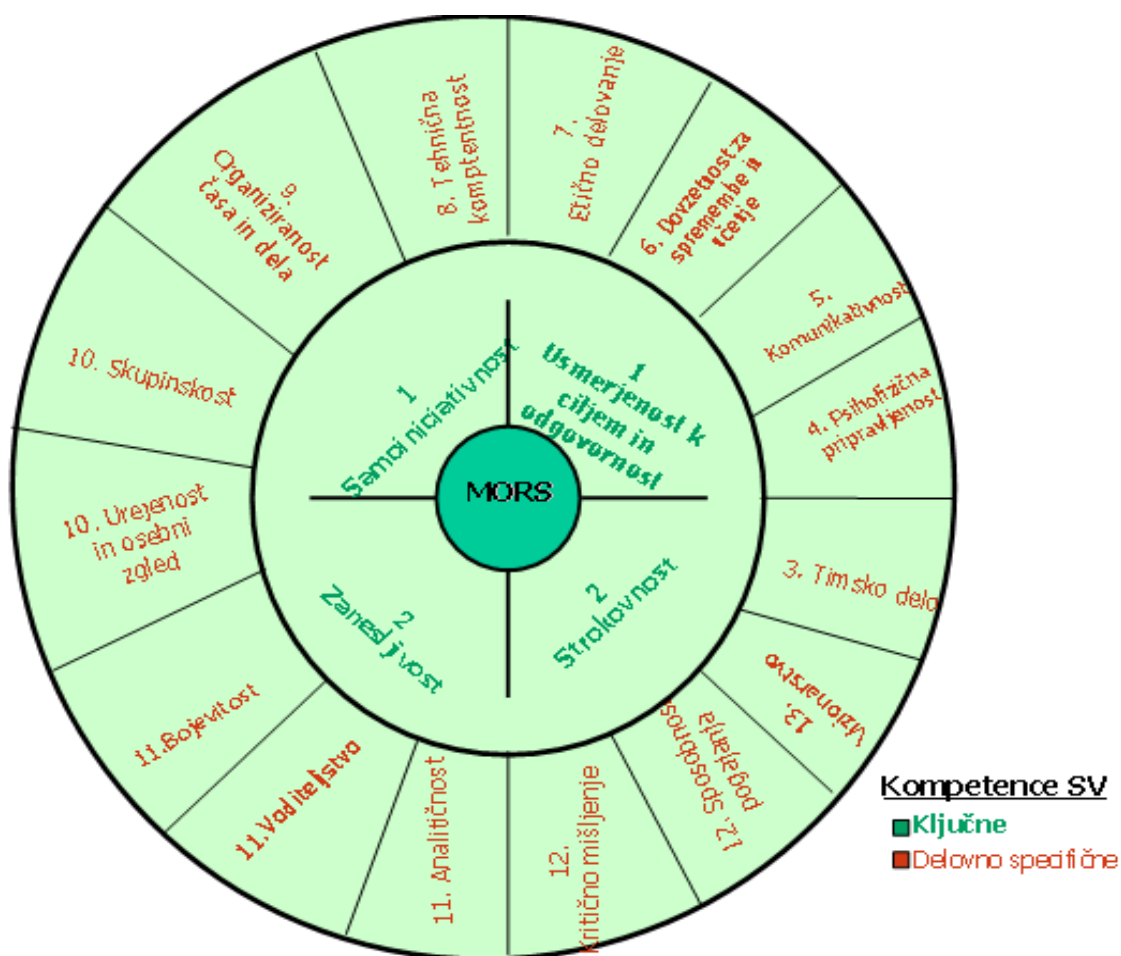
MORS

1
Samoiniciativnost

1
Usmerjenost k ciljem in odgovornost

2
Strokovnost

2
Zanesljivost

8. Tehnična kompetentnost

7.
Etično delovanje

6. Dovzetnost za spremembe in tveganje

5.
Komunikativnost

4. Psihofizična pripravljenost

3. Timsko delo

13.
Vizionarstvo

12. Sposobnost pogajanja

12.
Kritično mišljenje

11. Analitičnost

11. Voditeljstvo

11. Bojevitost

10. Urejenost in osebni zgled

10. Skupinskost

9.
Organiziranost časa in dela

Kompetence SV
Ključne
Delovno specifične